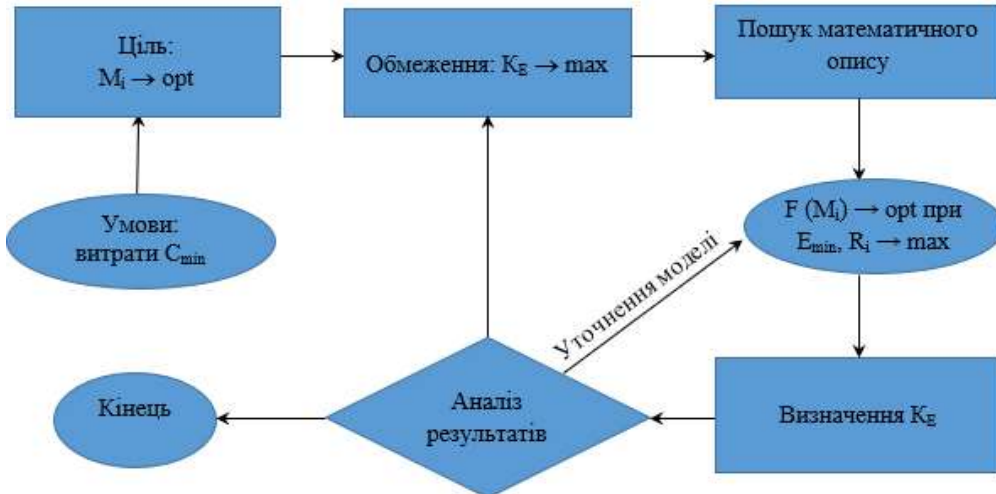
Ціль:
$M_i \rightarrow opt$

Обмеження: $K_E \rightarrow max$

Пошук математичного опису

Умови:
витрати $C_{min}$

$F(M_i) \rightarrow opt$ при
$E_{min}, R_i \rightarrow max$

Уточнення моделі

Кінець

Аналіз результатів

Визначення $K_E$